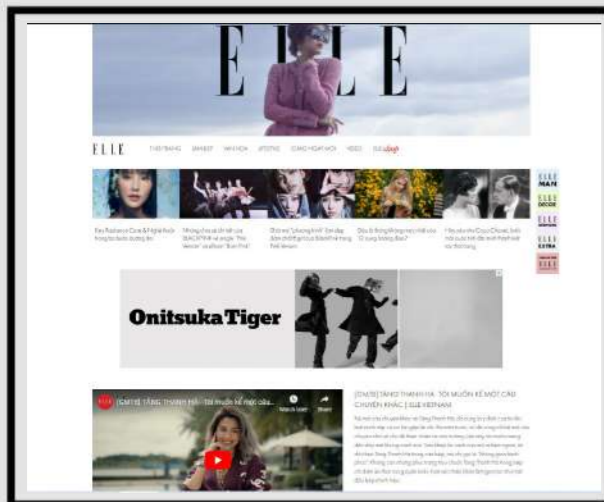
ELLE

ELLE THỜI TRANG BEAUTY VĂN HÓA LIFESTYLE CUNG HOÀNG ĐẠO VIDEO ELLE

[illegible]

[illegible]

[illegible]

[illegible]

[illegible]

ELLE MAN

ELLE DECOR

ELLE

ELLE

ELLE

Onitsuka Tiger

[EMOTE] TĂNG THANH HÀ - TÔI MUỐN KỂ MỘT CÂU CHUYỆN KHÁC | ELLE VIETNAM

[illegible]